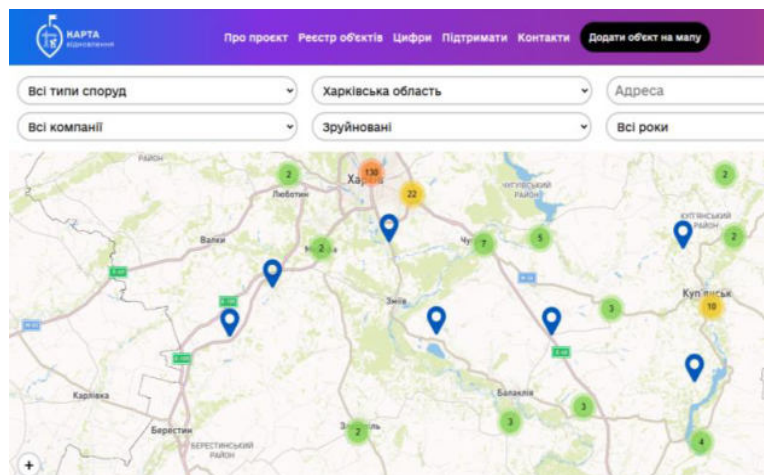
КАРТА відновлення

Про проєкт Реєстр об'єктів Цифри Підтримати Контакти Додати об'єкт на мапу

Всі типи споруд
Харківська область
Адреса
Всі компанії
Зруйновані
Всі роки

РАЙОН
2
Люботин
130
Харків
22
ЧУГУЇВСЬКИЙ РАЙОН
2
Валки
2
7
5
КУП'ЯНСЬКИЙ РАЙОН
2
Чу
Зміїв
3
Куп'янськ
10
Балаклія
Карлівка
3
3
Берестин
БЕРЕСТИНСЬКИЙ РАЙОН
2
4
+